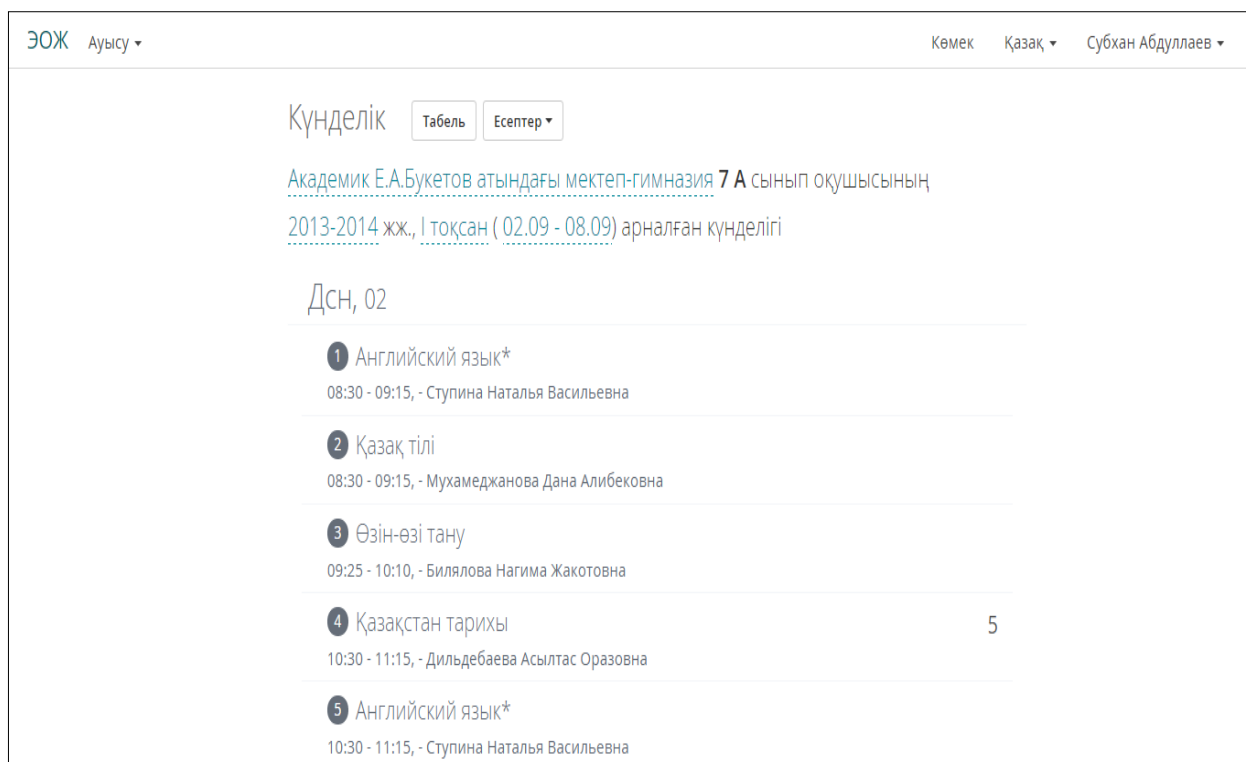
ЭОЖ Ауысу ▾

Көмек Қазақ ▾ Субхан Абдуллаев ▾

Күнделік Табель Есептер ▾

Академик Е.А.Букетов атындағы мектеп-гимназия 7 А сынып оқушысының 2013-2014 жж., I тоқсан ( 02.09 - 08.09) арналған күнделігі

Дсн, 02

1 Английский язык*
08:30 - 09:15, - Ступина Наталья Васильевна

2 Қазақ тілі
08:30 - 09:15, - Мухамеджанова Дана Алибековна

3 Өзін-өзі тану
09:25 - 10:10, - Билялова Нагима Жакотовна

4 Қазақстан тарихы 5
10:30 - 11:15, - Дильдебаева Асылтас Оразовна

5 Английский язык*
10:30 - 11:15, - Ступина Наталья Васильевна